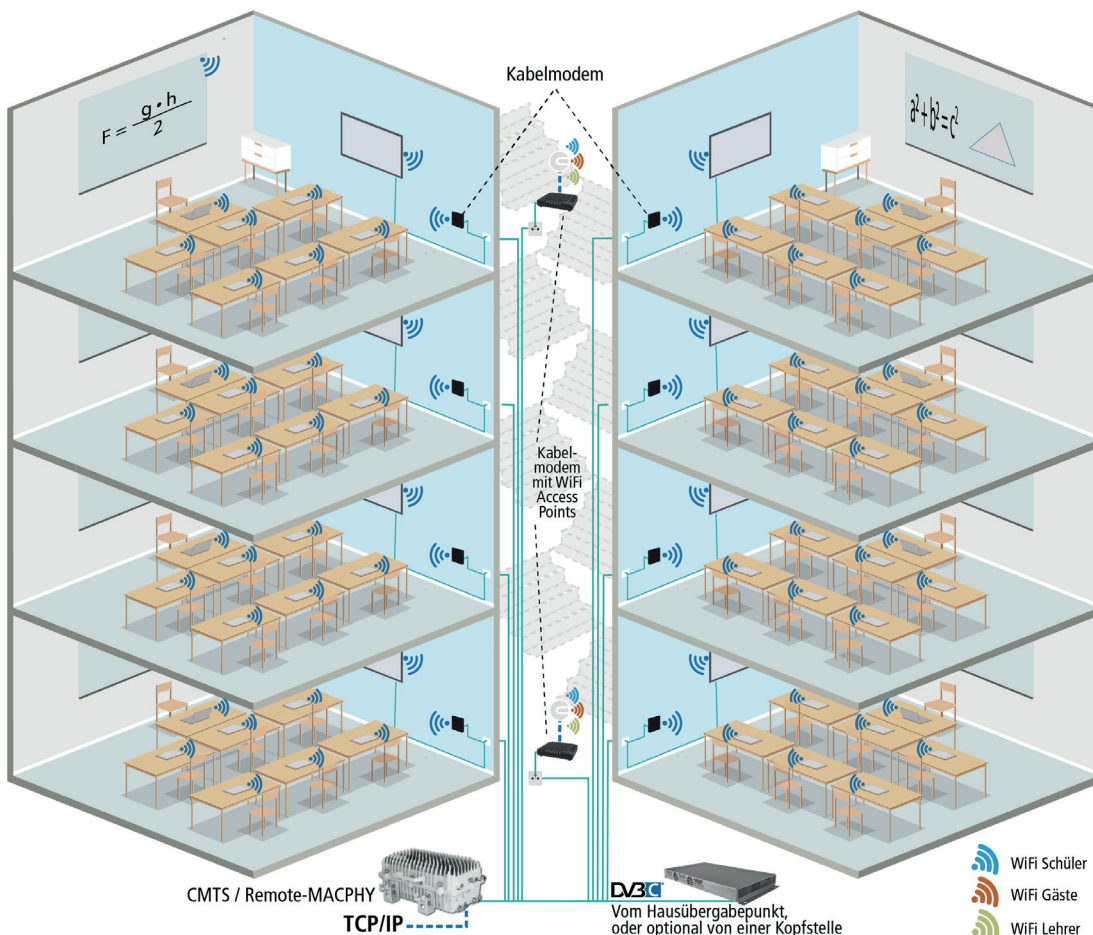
Kabelmodem

$F = \frac{g \cdot h}{2}$

$a^2+b^2=c^2$

Kabelmodem mit WiFi Access Points

CMTS / Remote-MACPHY

TCP/IP

DVB C

Vom Hausübergabepunkt, oder optional von einer Kopfstelle

WiFi Schüler

WiFi Gäste

WiFi Lehrer